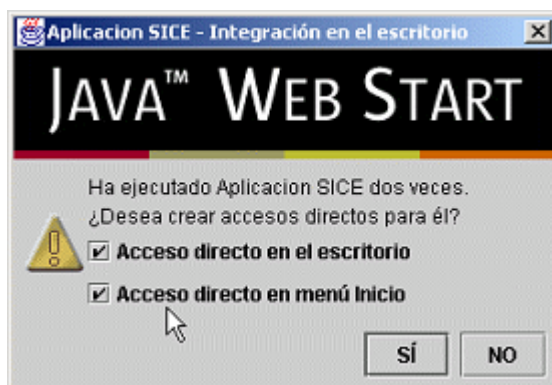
Aplicacion SICE - Integración en el escritorio

JAVA™ WEB START

Ha ejecutado Aplicacion SICE dos veces. ¿Desea crear accesos directos para él?

☑ Acceso directo en el escritorio

☑ Acceso directo en menú Inicio

SÍ

NO